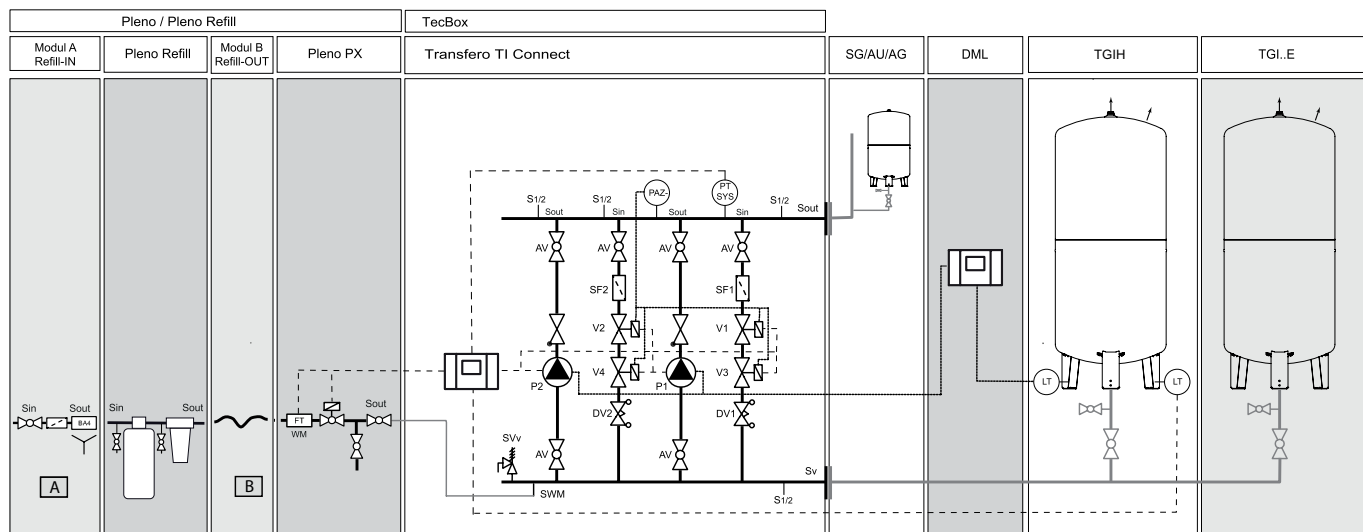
Pleno / Pleno Refill

TecBox

Modul A Refill-IN

Pleno Refill

Modul B Refill-OUT

Pleno PX

Transfero TI Connect

SG/AU/AG

DML

TGIH

TGI..E

Sin Sout BA4

A

Sin Sout

B

FT WM Sout

S1/2 Sout S1/2 Sin PAZ- Sout PT SYS Sin S1/2 Sout

AV AV AV AV

SF2 SF1

V2 V1

P2 V4 P1 V3

DV2 DV1

SVv

AV AV

SWM S1/2 Sv

LT LT